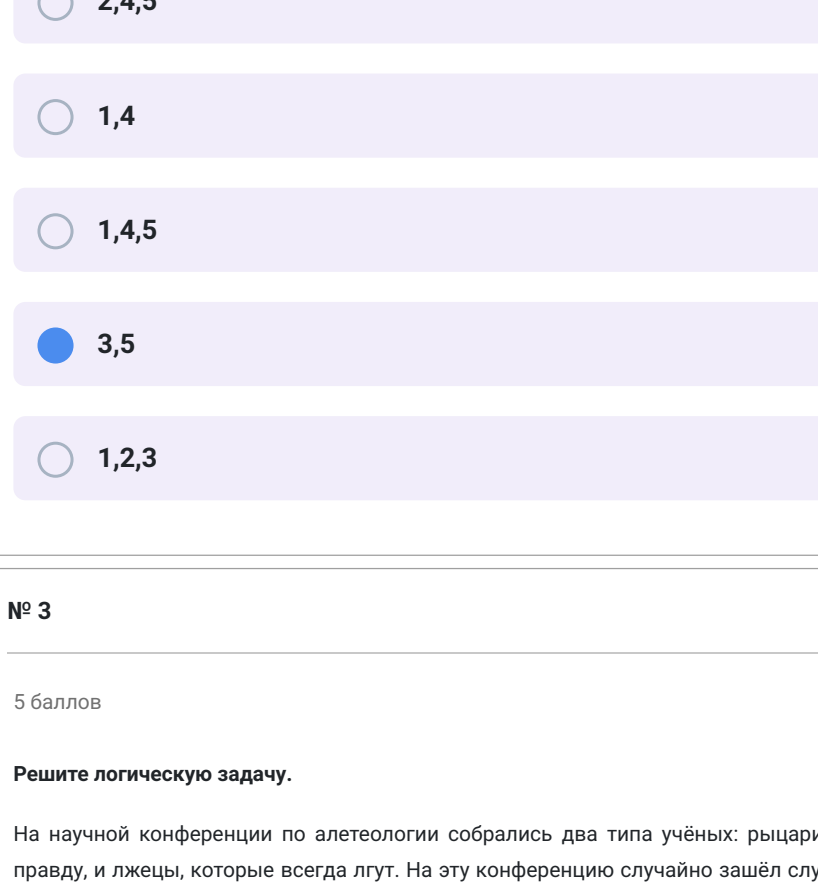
2,4,5

1,4

1,4,5

3,5

1,2,3

№ 3

5 баллов

Решите логическую задачу.

На научной конференции по алетеологии собрались два типа учёных: рыцари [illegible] правду, и лжецы, которые всегда лгут. На эту конференцию случайно зашёл слу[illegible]